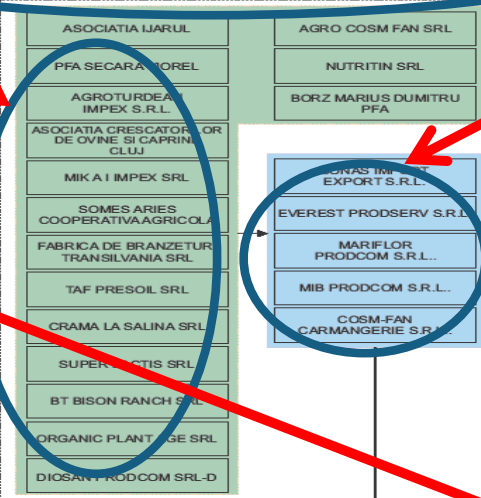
ASOCIATIA IJARUL

AGRO COSM FAN SRL

PFA SECARA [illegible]OREL

NUTRITIN SRL

AGROTURDEA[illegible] IMPEX S.R.L.

BORZ MARIUS DUMITRU PFA

ASOCIATIA CRESCATORI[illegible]LOR DE OVINE SI CAPRINE CLUJ

MIK A I IMPEX SRL

SOMES ARIES COOPERATIVA AGRICOLA

FABRICA DE BRANZETURI TRANSILVANIA SRL

TAF PRESOIL SRL

CRAMA LA SALINA SRL

SUPER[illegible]CTIS SRL

BT BISON RANCH S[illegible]L

ORGANIC PLANT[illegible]GE SRL

DIOSAN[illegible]PRODCOM SRL-D

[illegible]ONAS IM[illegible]T EXPORT S.R.L.

EVEREST PRODSERV S.R.L.

MARIFLOR PRODCOM S.R.L.

MIB PRODCOM S.R.L.

COSM-FAN CARMANGERIE S.R.L.